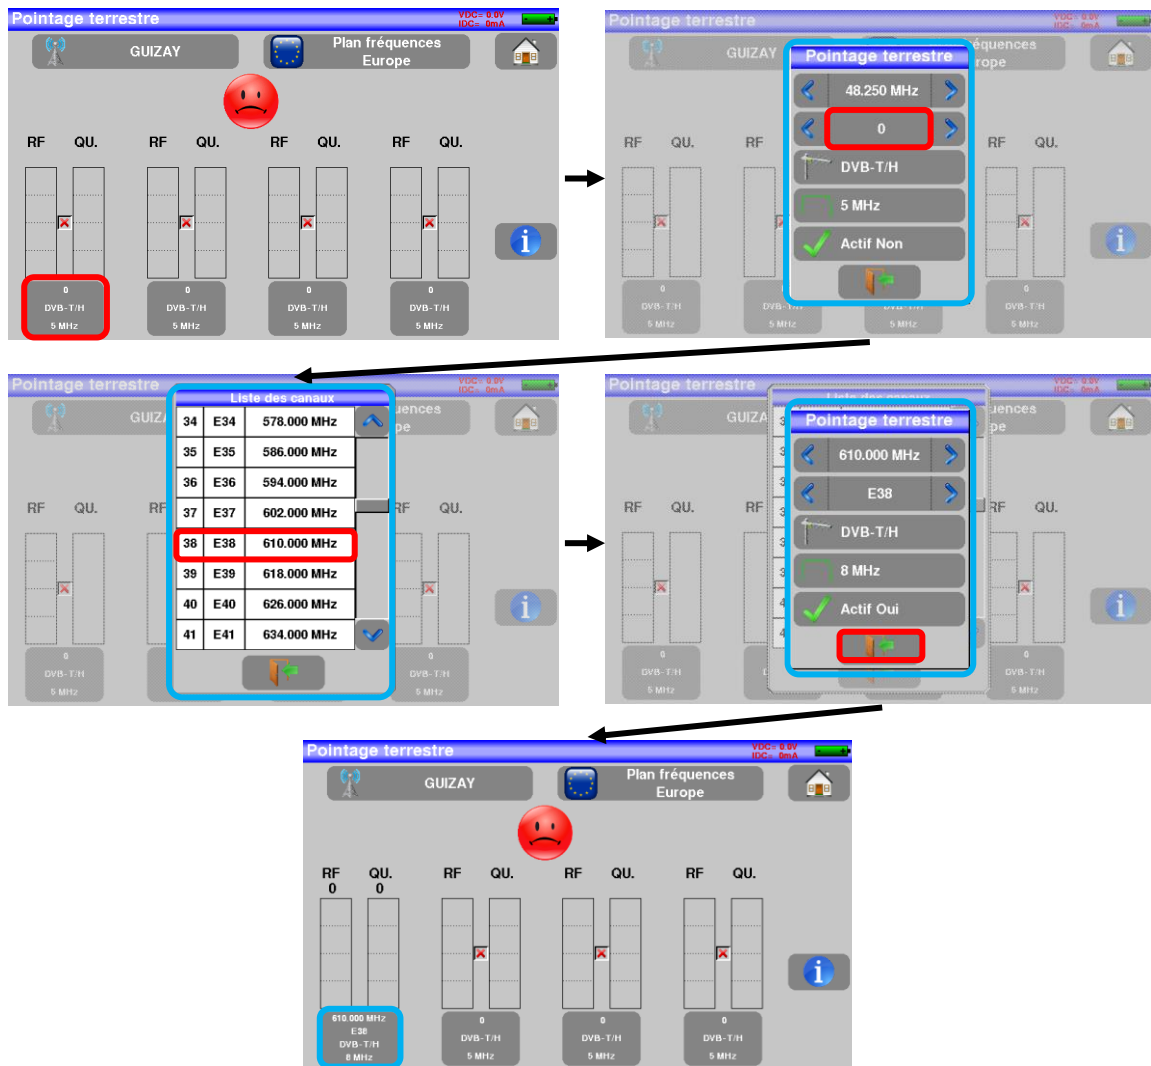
Pointage terrestre
VDC= 0.0V
IDC= 0mA
GUIZAY
Plan fréquences Europe

RF QU. RF QU. RF QU. RF QU.

0
DVB-T/H
5 MHz

0
DVB-T/H
5 MHz

0
DVB-T/H
5 MHz

0
DVB-T/H
5 MHz

Pointage terrestre
48.250 MHz
0
DVB-T/H
5 MHz
Actif Non

Liste des canaux

| 34 | E34 | 578.000 MHz |
|---|---|---|
| 35 | E35 | 586.000 MHz |
| 36 | E36 | 594.000 MHz |
| 37 | E37 | 602.000 MHz |
| 38 | E38 | 610.000 MHz |
| 39 | E39 | 618.000 MHz |
| 40 | E40 | 626.000 MHz |
| 41 | E41 | 634.000 MHz |

Pointage terrestre
610.000 MHz
E38
DVB-T/H
8 MHz
Actif Oui

Pointage terrestre
VDC= 0.0V
IDC= 0mA
GUIZAY
Plan fréquences Europe

RF 0 QU. 0 RF QU. RF QU. RF QU.

610.000 MHz
E38
DVB-T/H
8 MHz

0
DVB-T/H
5 MHz

0
DVB-T/H
5 MHz

0
DVB-T/H
5 MHz